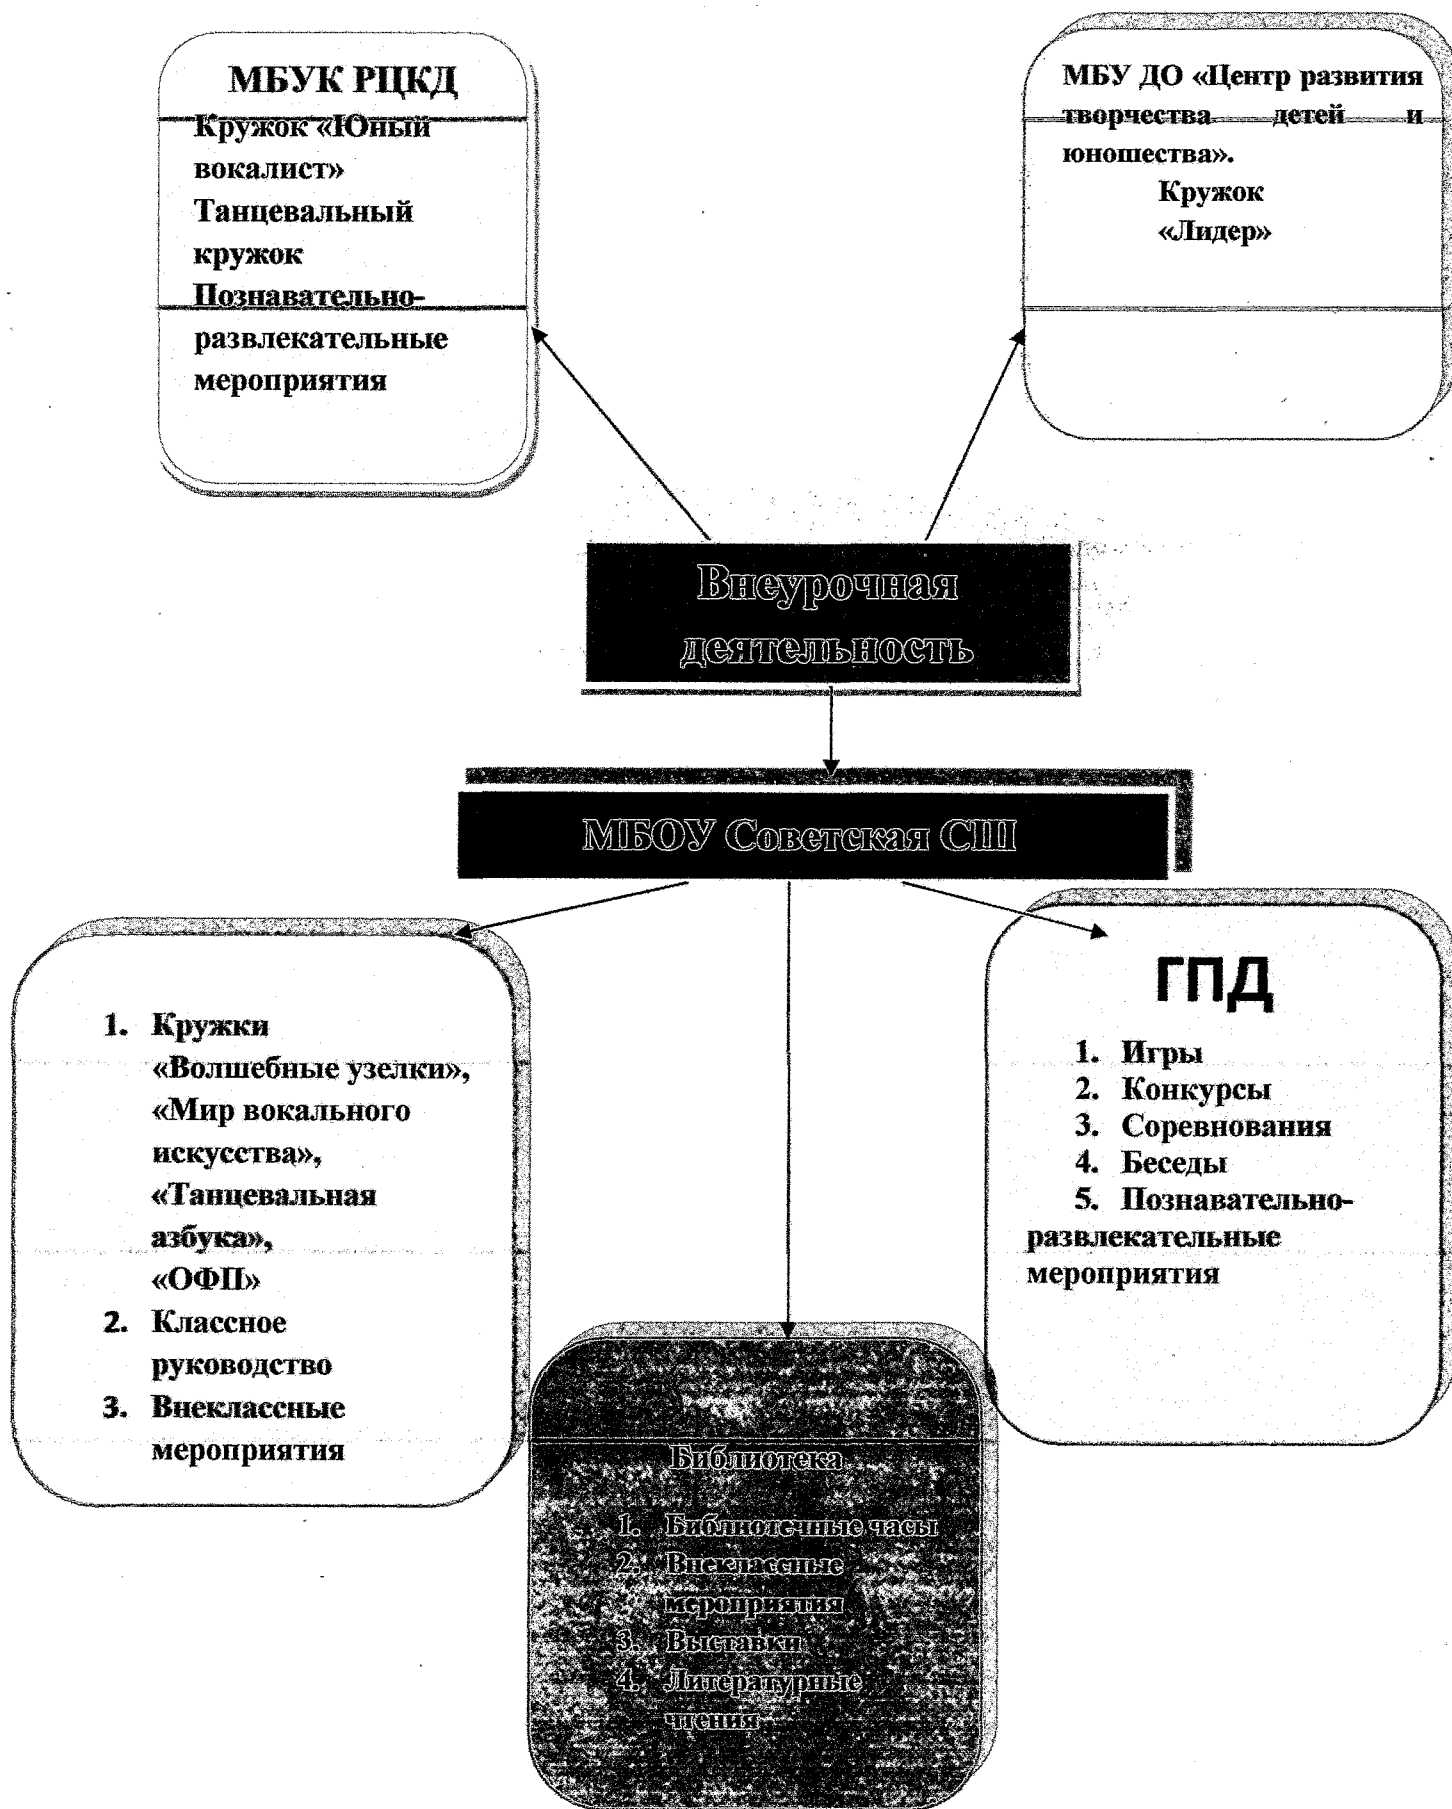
МБУК РЦКД
Кружок «Юный вокалист»
Танцевальный кружок
Познавательно-развлекательные мероприятия

МБУ ДО «Центр развития творчества детей и юношества».
Кружок «Лидер»

Внеурочная деятельность

МБОУ Советская СШ

1. Кружки «Волшебные узелки», «Мир вокального искусства», «Танцевальная азбука», «ОФП»
2. Классное руководство
3. Внеклассные мероприятия

ГПД
1. Игры
2. Конкурсы
3. Соревнования
4. Беседы
5. Познавательно-развлекательные мероприятия

Библиотека
1. Библиотечные часы
2. Внеклассные мероприятия
3. Выставки
4. Литературные чтения